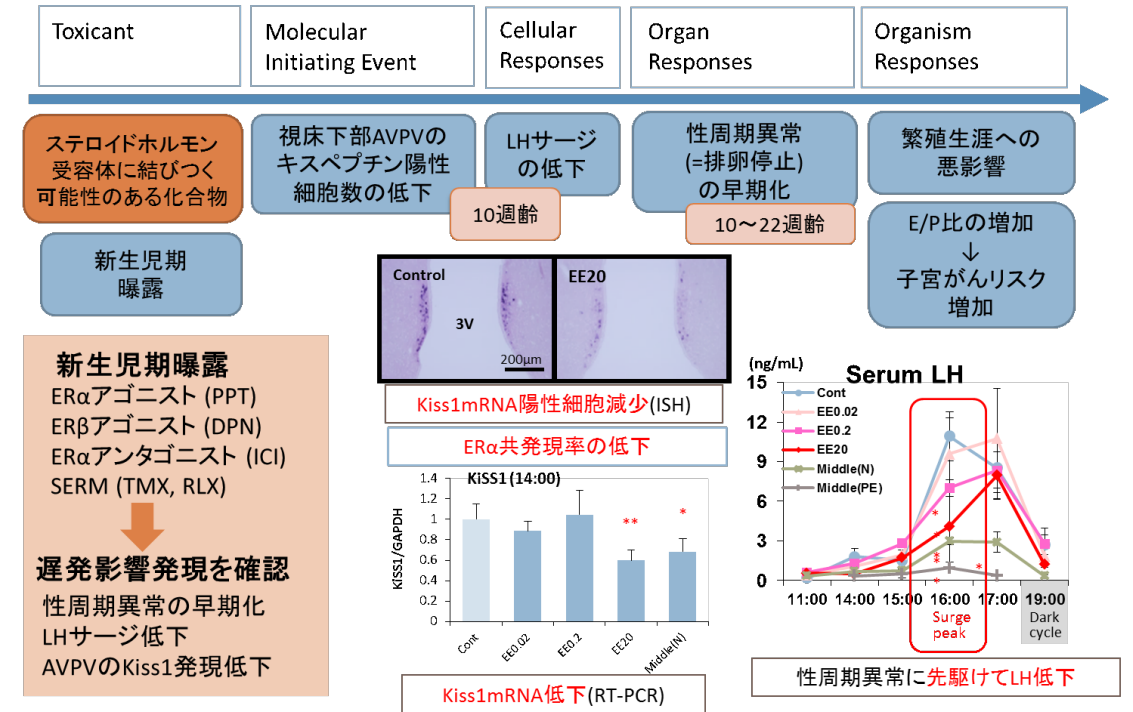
Toxicant

Molecular Initiating Event

Cellular Responses

Organ Responses

Organism Responses

ステロイドホルモン受容体に結びつく可能性のある化合物

視床下部AVPVのキスペプチン陽性細胞数の低下

LHサージの低下

10週齢

性周期異常 (=排卵停止) の早期化

10〜22週齢

繁殖生涯への悪影響

E/P比の増加
↓
子宮がんリスク増加

新生児期曝露

Control

3V

EE20

200μm

Kiss1mRNA陽性細胞減少(ISH)

ERα共発現率の低下

新生児期曝露
ERαアゴニスト (PPT)
ERβアゴニスト (DPN)
ERαアンタゴニスト (ICI)
SERM (TMX, RLX)

遅発影響発現を確認
性周期異常の早期化
LHサージ低下
AVPVのKiss1発現低下

KiSS1 (14:00)

KiSS1/GAPDH

1.4
1.2
1
0.8
0.6
0.4
0.2
0

**
*

Cont
EE0.02
EE0.2
EE20
Middle(N)

Kiss1mRNA低下(RT-PCR)

(ng/mL)
Serum LH
15
12
9
6
3
0

Cont
EE0.02
EE0.2
EE20
Middle(N)
Middle(PE)

*
*
*
*
*

11:00
14:00
15:00
16:00
17:00
19:00

Surge peak

Dark cycle

性周期異常に先駆けてLH低下